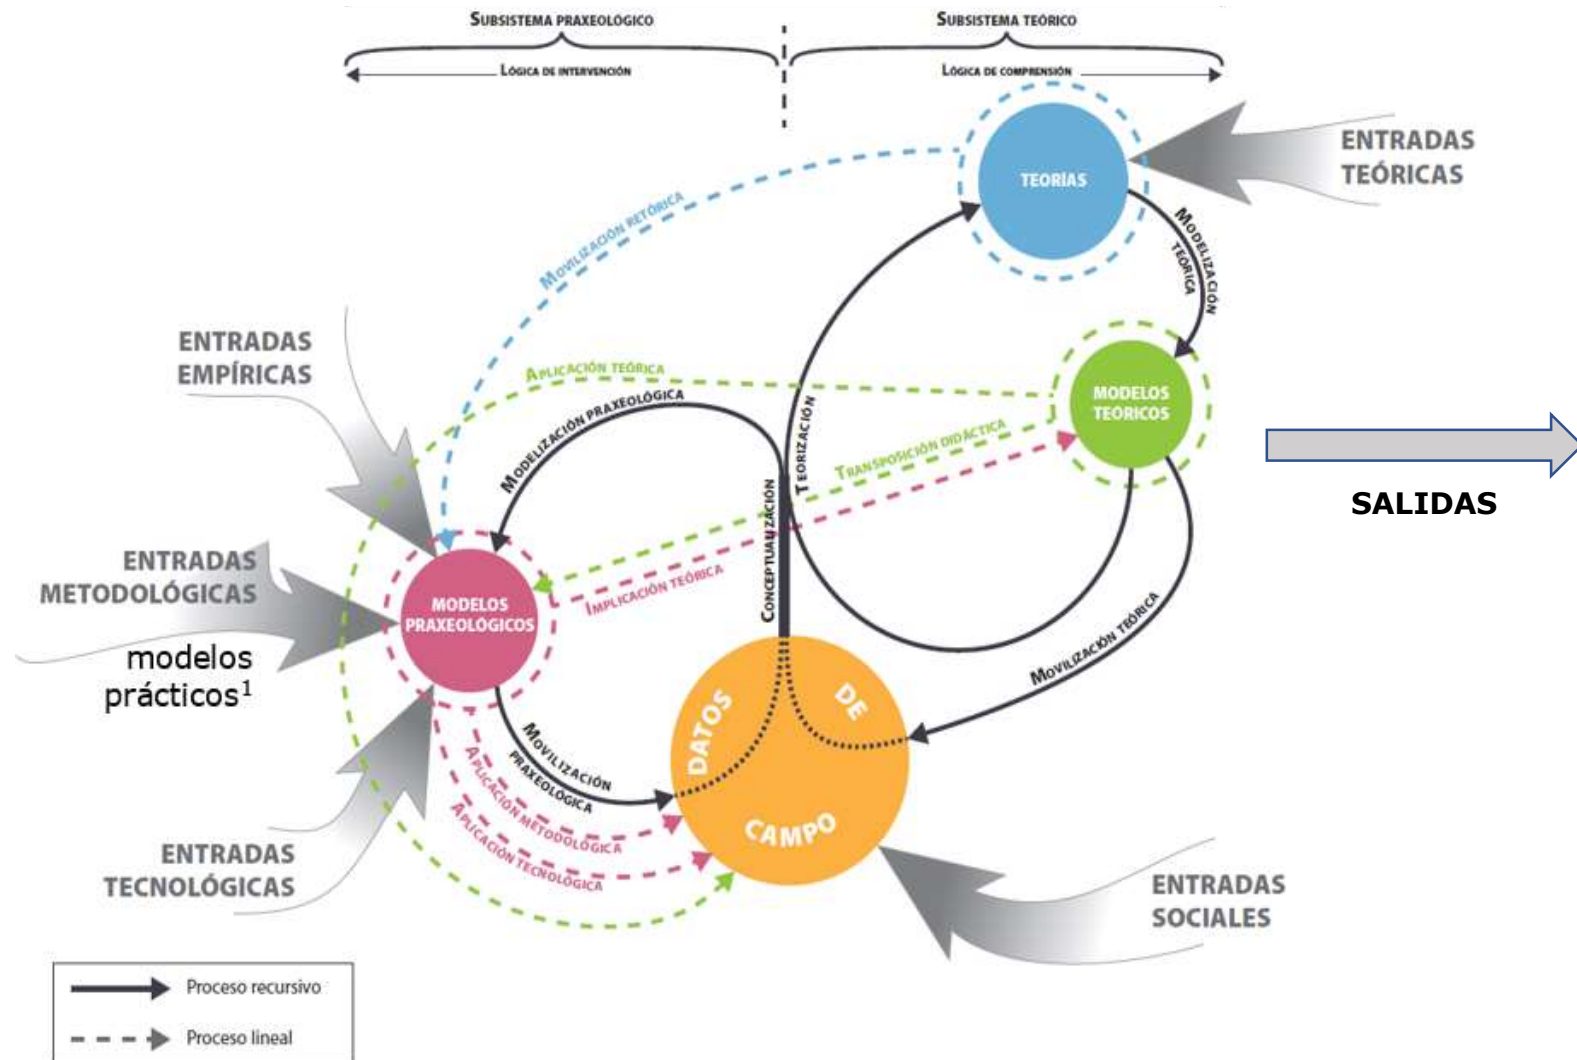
Subsistema praxeológico

Lógica de intervención

Subsistema teórico

Lógica de comprensión

ENTRADAS TEÓRICAS

TEORÍAS

Movilización retórica

Modelización teórica

ENTRADAS EMPÍRICAS

Aplicación teórica

MODELOS TEÓRICOS

Modelización praxeológica

Teorización

Transposición didáctica

SALIDAS

ENTRADAS METODOLÓGICAS

modelos prácticos$^1$

MODELOS PRAXEOLÓGICOS

Implicación teórica

Conceptualización

Movilización teórica

DATOS DE CAMPO

Movilización praxeológica

Aplicación metodológica

Aplicación tecnológica

ENTRADAS TECNOLÓGICAS

ENTRADAS SOCIALES

Proceso recursivo

Proceso lineal